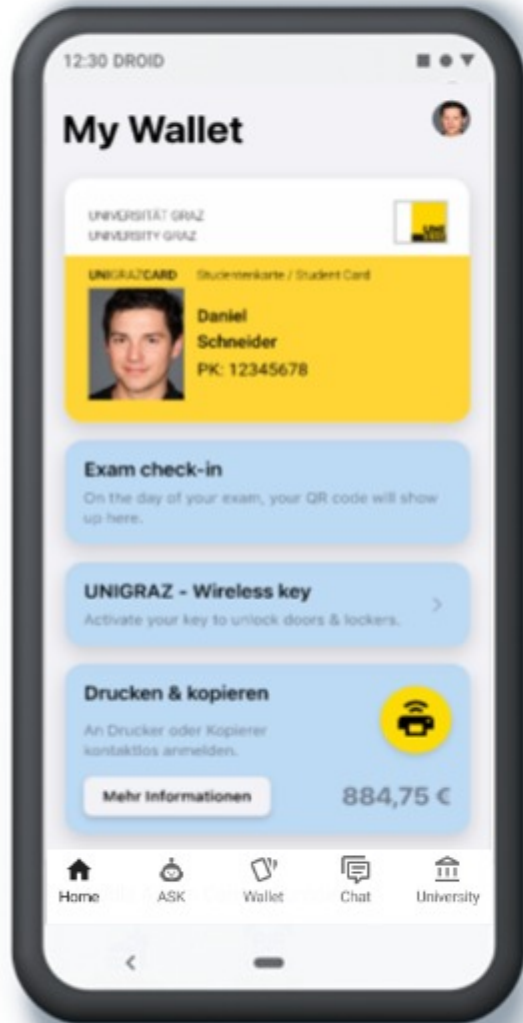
12:30 DROID

My Wallet

UNIVERSITÄT GRAZ
UNIVERSITY GRAZ

UNIGRAZCARD Studierendenkarte / Student Card

Daniel
Schneider
PK: 12345678

Exam check-in
On the day of your exam, your QR code will show up here.

UNIGRAZ - Wireless key
Activate your key to unlock doors & lockers.

Drucken & kopieren
An Drucker oder Kopierer kontaktlos anmelden.

Mehr Informationen

884,75 €

Home ASK Wallet Chat University